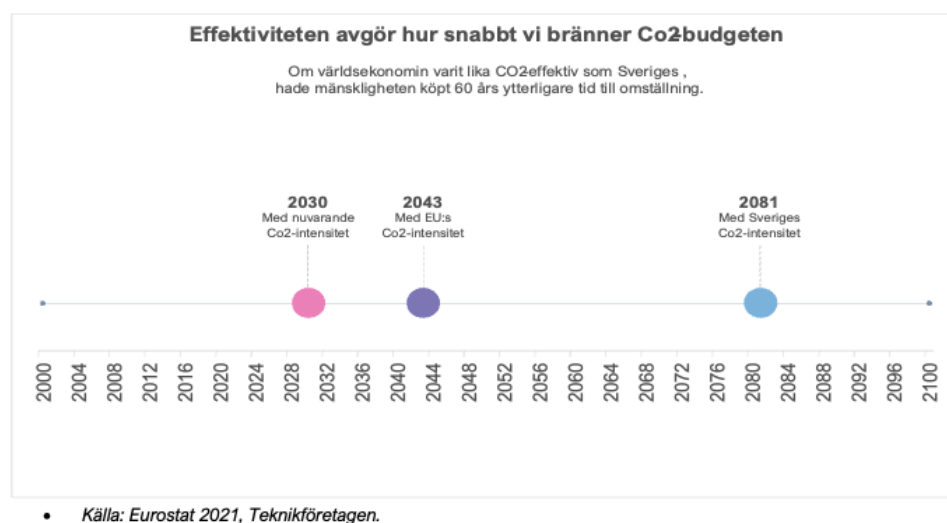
Effektiviteten avgör hur snabbt vi bränner Co2-budgeten

Om världsekonomin varit lika CO2-effektiv som Sveriges , hade mänskligheten köpt 60 års ytterligare tid till omställning.

2030
Med nuvarande Co2-intensitet

2043
Med EU:s Co2-intensitet

2081
Med Sveriges Co2-intensitet

2000 2004 2008 2012 2016 2020 2024 2028 2032 2036 2040 2044 2048 2052 2056 2060 2064 2068 2072 2076 2080 2084 2088 2092 2096 2100

• Källa: Eurostat 2021, Teknikföretagen.